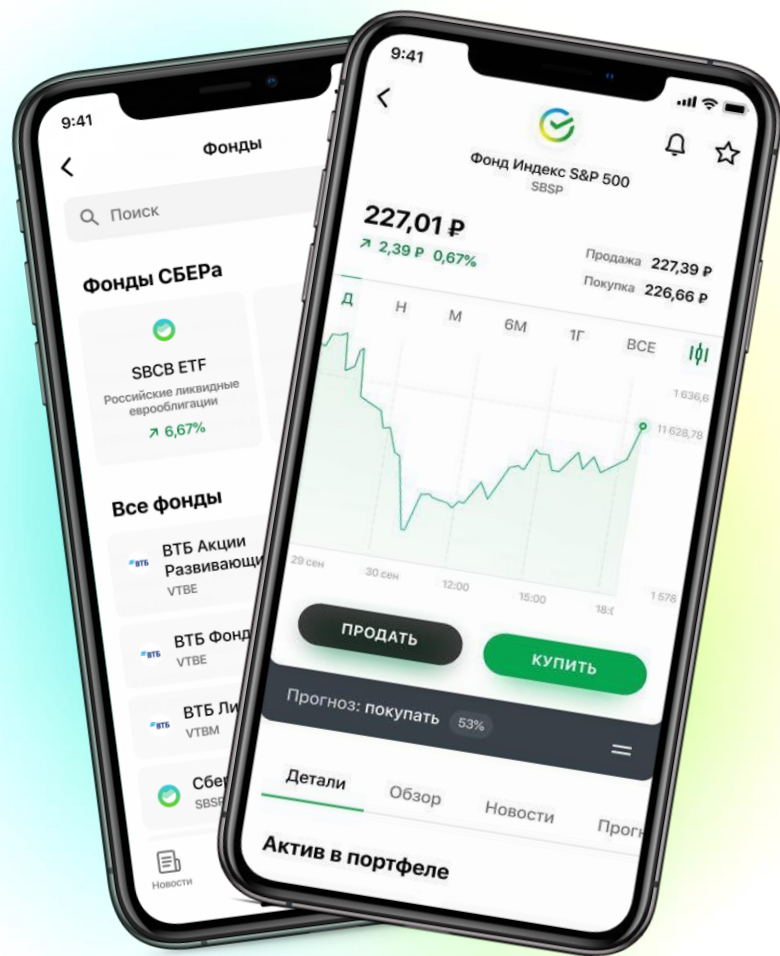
9:41

Фонды

Поиск

Фонды СБЕРа

SBCB ETF

Российские ликвидные еврооблигации

6,67%

Все фонды

ВТБ

ВТБ Акции Развивающ

VTBE

ВТБ

ВТБ Фонд

VTBE

ВТБ

ВТБ Ли

VTBM

Сбер

SBSP

Новости

9:41

Фонд Индекс S&P 500

SBSP

227,01 ₽

2,39 ₽ 0,67%

Продажа 227,39 ₽

Покупка 226,66 ₽

Д Н М 6М 1Г ВСЕ

1 636,6

11 628,78

1 576

29 сен 30 сен 12:00 15:00 18:0

ПРОДАТЬ

КУПИТЬ

Прогноз: покупать 53%

Детали Обзор Новости Прогн

Актив в портфеле